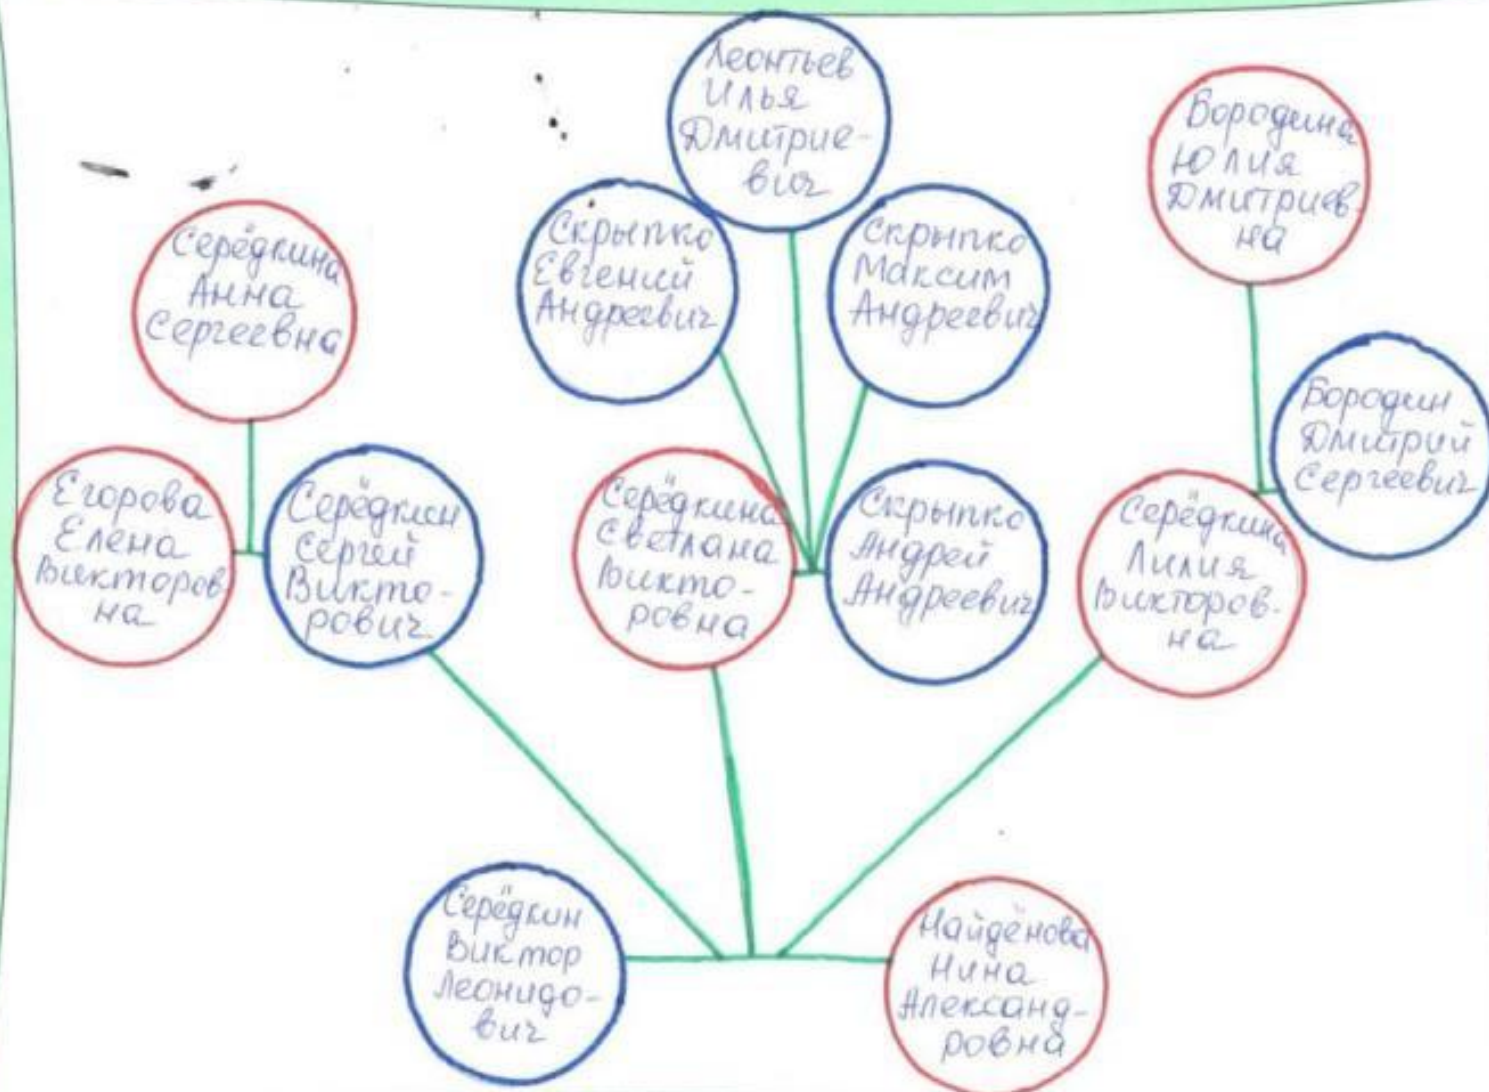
Леонтьев Илья Дмитриевич

Бородина Юлия Дмитриевна

Скрыпко Евгений Андреевич

Скрыпко Максим Андреевич

Середкина Анна Сергеевна

Бородин Дмитрий Сергеевич

Егорова Елена Викторовна

Серёдкин Сергей Викторович

Серёдкина Светлана Викторовна

Скрыпко Андрей Андреевич

Серёдкина Лилия Викторовна

Серёдкин Виктор Леонидович

Найдёнова Нина Александровна